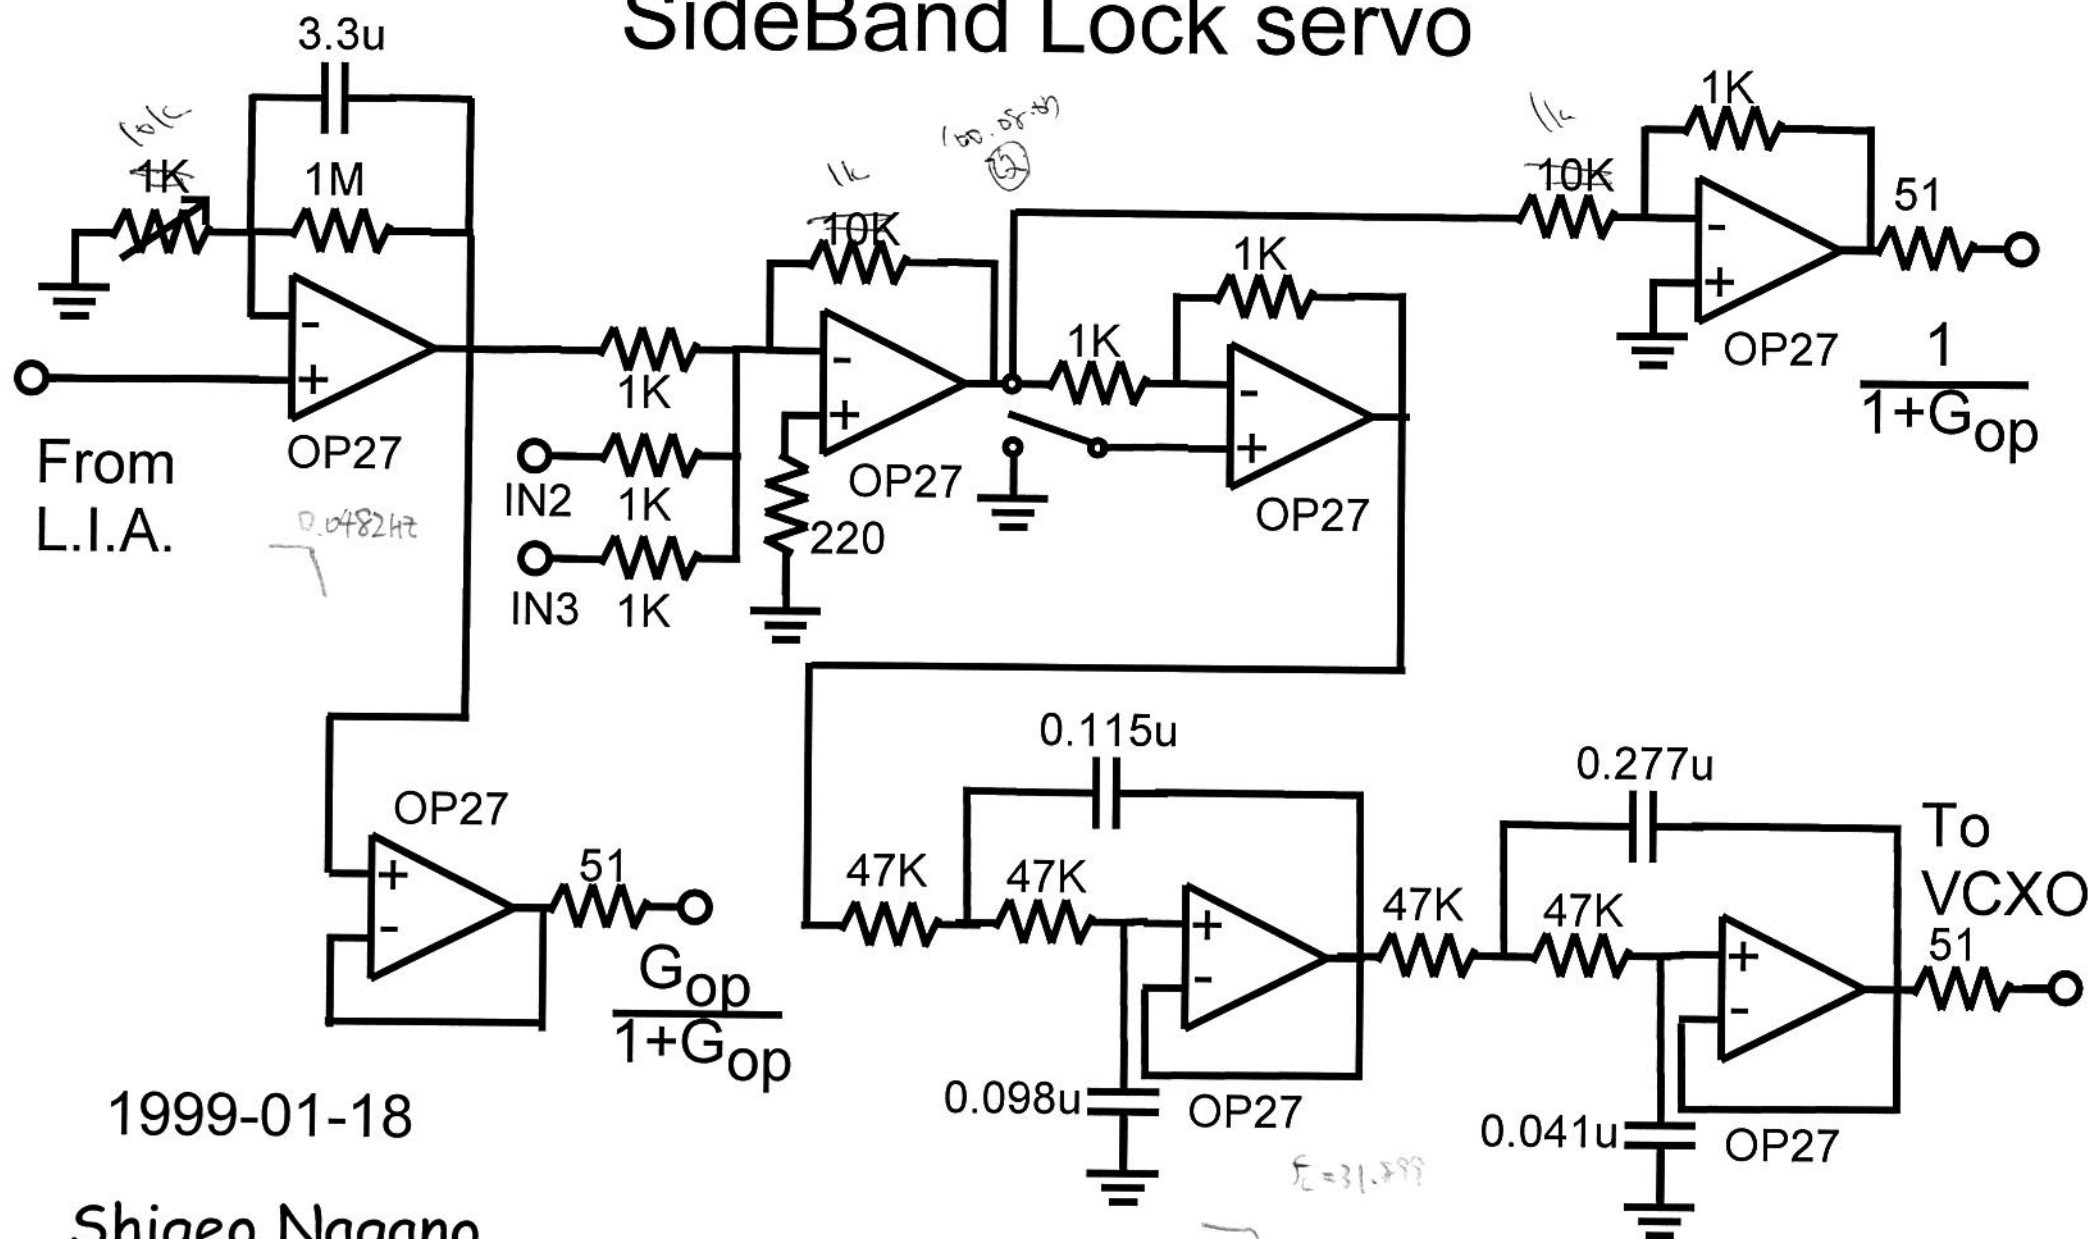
SideBand Lock servo

3.3u
10k
1K
1M
From L.I.A.
OP27
0.0482Hz
1K
IN2
1K
IN3
1K
1k
10K
OP27
220
100.08.03
②
1K
1K
OP27
1k
10K
1K
51
OP27
$\frac{1}{1+G_{op}}$

OP27
51
$\frac{G_{op}}{1+G_{op}}$

0.115u
47K
47K
0.098u
OP27
$f_c=31.899$
0.277u
47K
47K
0.041u
OP27
To VCXO
51

1999-01-18

Shigeo Nagano